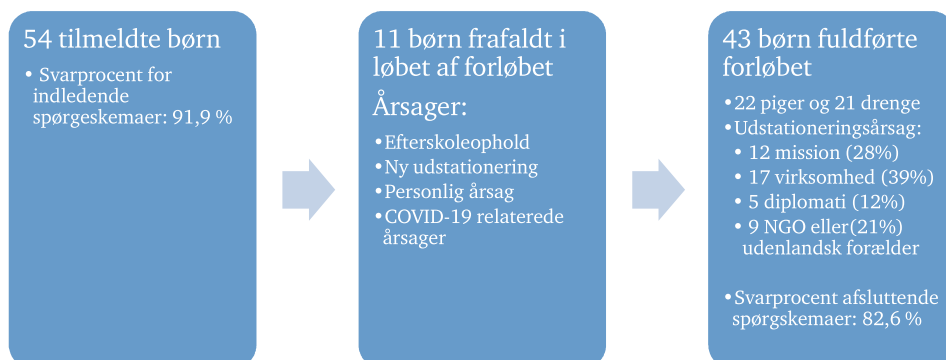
54 tilmeldte børn

- Svarprocent for indledende spørgeskemaer: 91,9 %

11 børn frafaldt i løbet af forløbet

Årsager:

- Efterskoleophold
- Ny udstationering
- Personlig årsag
- COVID-19 relaterede årsager

43 børn fuldførte forløbet

- 22 piger og 21 drenge
- Udstationeringsårsag:
  - 12 mission (28%)
  - 17 virksomhed (39%)
  - 5 diplomati (12%)
  - 9 NGO eller(21%) udenlandsk forælder

- Svarprocent afsluttende spørgskemaer: 82,6 %